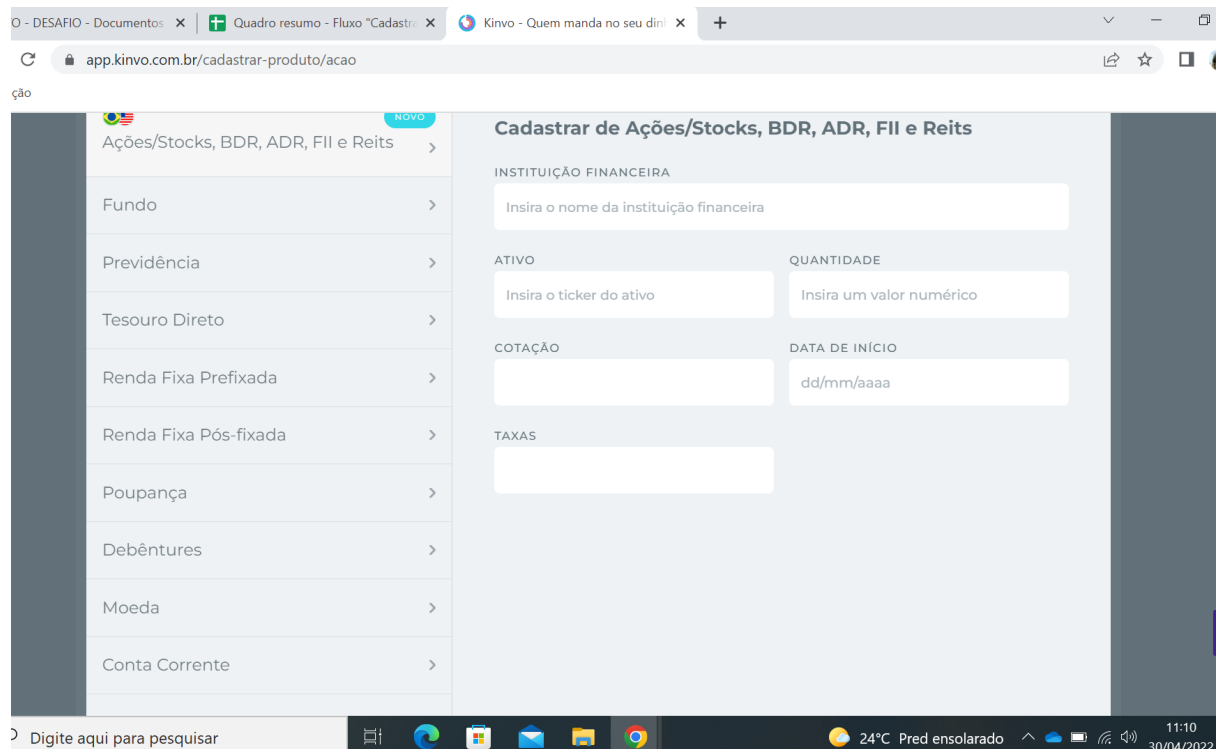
O - DESAFIO - Documentos ×
Quadro resumo - Fluxo "Cadastr ×
Kinvo - Quem manda no seu din ×
+

app.kinvo.com.br/cadastrar-produto/acao

ção

NOVO
Ações/Stocks, BDR, ADR, FII e Reits

Fundo

Previdência

Tesouro Direto

Renda Fixa Prefixada

Renda Fixa Pós-fixada

Poupança

Debêntures

Moeda

Conta Corrente

Cadastrar de Ações/Stocks, BDR, ADR, FII e Reits

INSTITUIÇÃO FINANCEIRA
Insira o nome da instituição financeira

ATIVO
Insira o ticker do ativo

QUANTIDADE
Insira um valor numérico

COTAÇÃO

DATA DE INÍCIO
dd/mm/aaaa

TAXAS

Digite aqui para pesquisar

24°C Pred ensolarado

11:10
30/04/2022